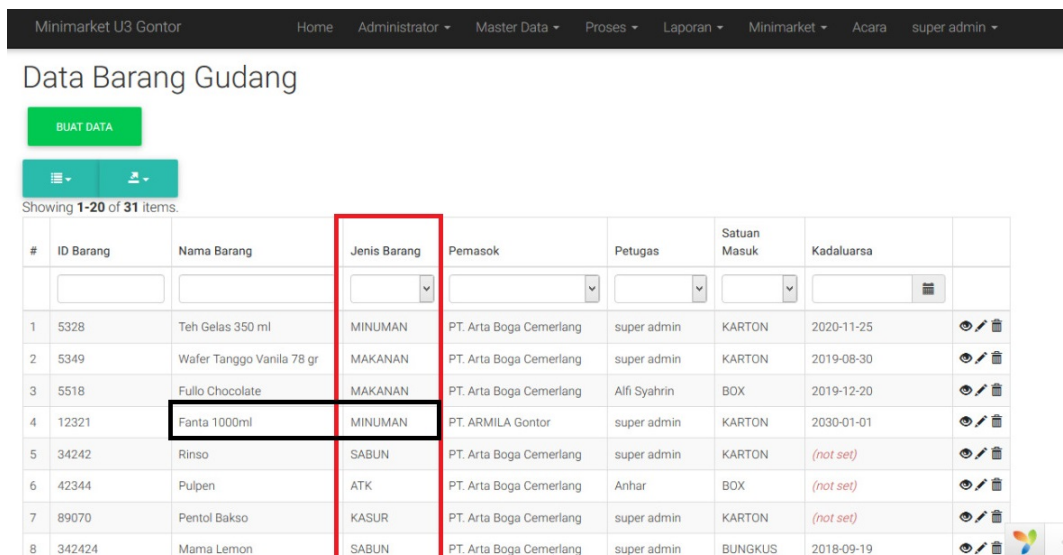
Minimarket U3 Gontor Home Administrator ▾ Master Data ▾ Proses ▾ Laporan ▾ Minimarket ▾ Acara super admin ▾

Data Barang Gudang

BUAT DATA

Showing **1-20** of **31** items.

| # | ID Barang | Nama Barang | Jenis Barang | Pemasok | Petugas | Satuan Masuk | Kadaluarsa | |
|---|---|---|---|---|---|---|---|---|
| | | | | | | | | |
| 1 | 5328 | Teh Gelas 350 ml | MINUMAN | PT. Arta Boga Cemerlang | super admin | KARTON | 2020-11-25 | |
| 2 | 5349 | Wafer Tanggo Vanila 78 gr | MAKANAN | PT. Arta Boga Cemerlang | super admin | KARTON | 2019-08-30 | |
| 3 | 5518 | Fullo Chocolate | MAKANAN | PT. Arta Boga Cemerlang | Alfi Syahrin | BOX | 2019-12-20 | |
| 4 | 12321 | Fanta 1000ml | MINUMAN | PT. ARMILA Gontor | super admin | KARTON | 2030-01-01 | |
| 5 | 34242 | Rinso | SABUN | PT. Arta Boga Cemerlang | super admin | KARTON | (not set) | |
| 6 | 42344 | Pulpen | ATK | PT. Arta Boga Cemerlang | Anhar | BOX | (not set) | |
| 7 | 89070 | Pentol Bakso | KASUR | PT. Arta Boga Cemerlang | super admin | KARTON | (not set) | |
| 8 | 342424 | Mama Lemon | SABUN | PT. Arta Boga Cemerlang | super admin | BUNGKUS | 2018-09-19 | |